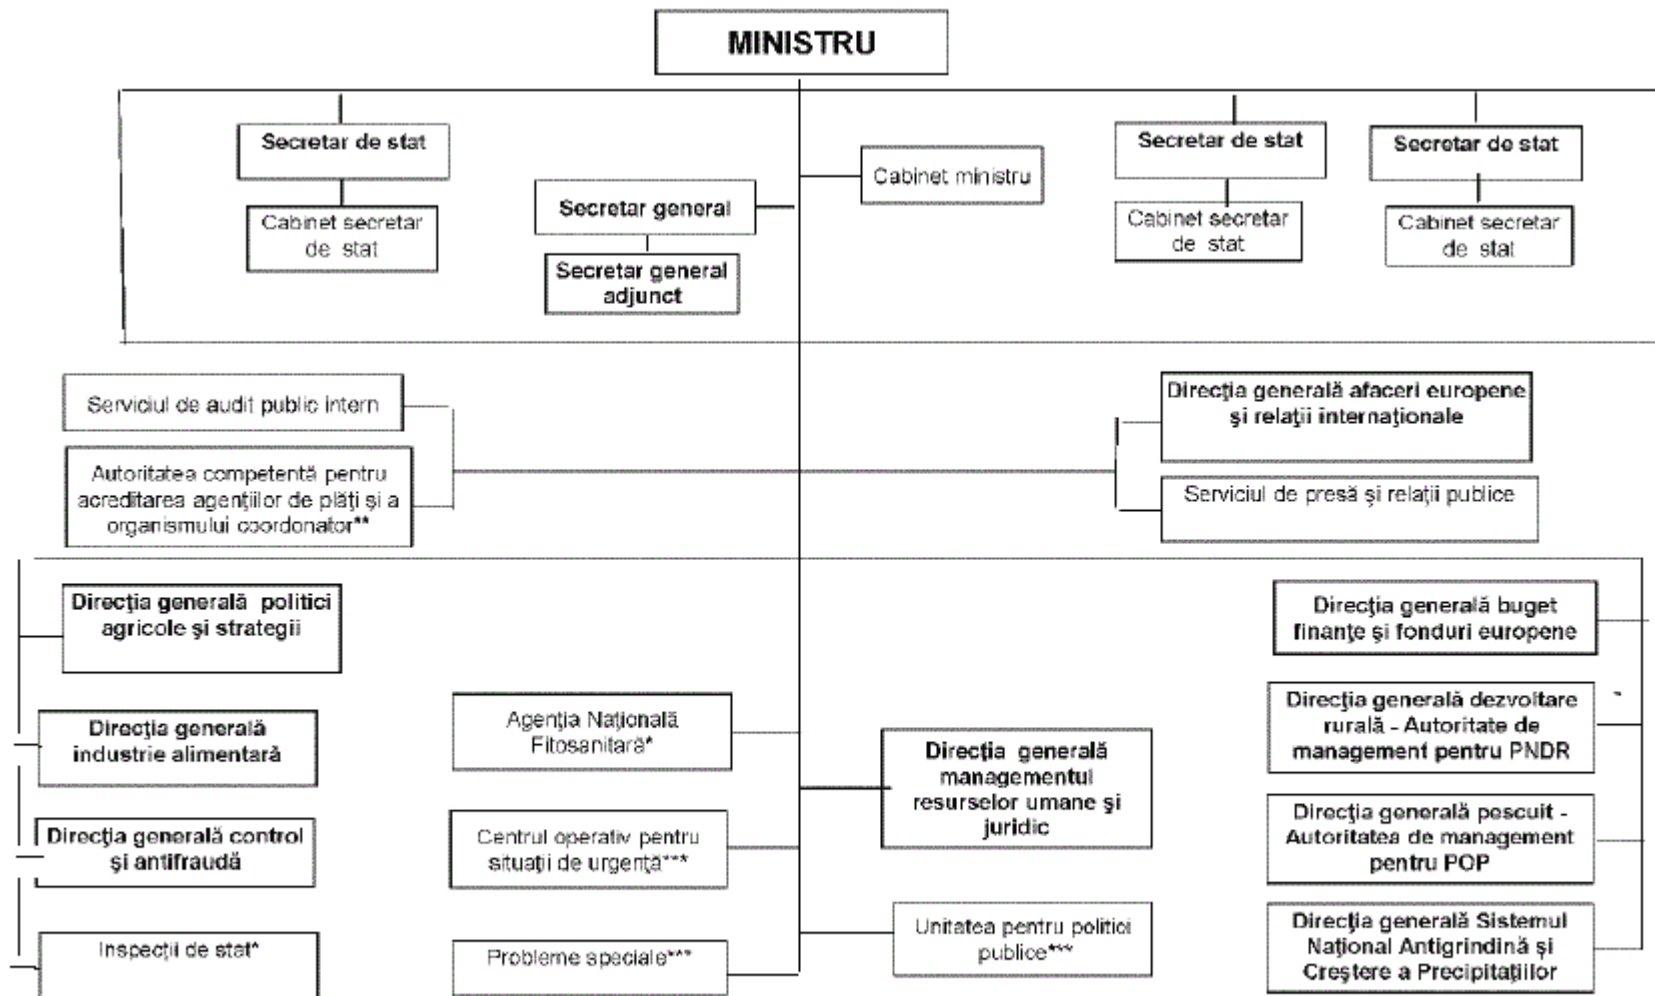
MINISTRU

Secretar de stat

Cabinet secretar de stat

Secretar general

Secretar general adjunct

Cabinet ministru

Secretar de stat

Cabinet secretar de stat

Secretar de stat

Cabinet secretar de stat

Serviciul de audit public intern

Autoritatea competentă pentru acreditarea agenţiilor de plăţi şi a organismului coordonator**

Direcţia generală afaceri europene şi relaţii internaţionale

Serviciul de presă şi relaţii publice

Direcţia generală politici agricole şi strategii

Direcţia generală industrie alimentară

Direcţia generală control şi antifraudă

Inspecţii de stat*

Agenţia Naţională Fitosanitară*

Centrul operativ pentru situaţii de urgenţă***

Probleme speciale***

Direcţia generală managementul resurselor umane şi juridic

Unitatea pentru politici publice***

Direcţia generală buget finanţe şi fonduri europene

Direcţia generală dezvoltare rurală - Autoritate de management pentru PNDR

Direcţia generală pescuit - Autoritatea de management pentru POP

Direcţia generală Sistemul Naţional Antigrindină şi Creştere a Precipitaţiilor